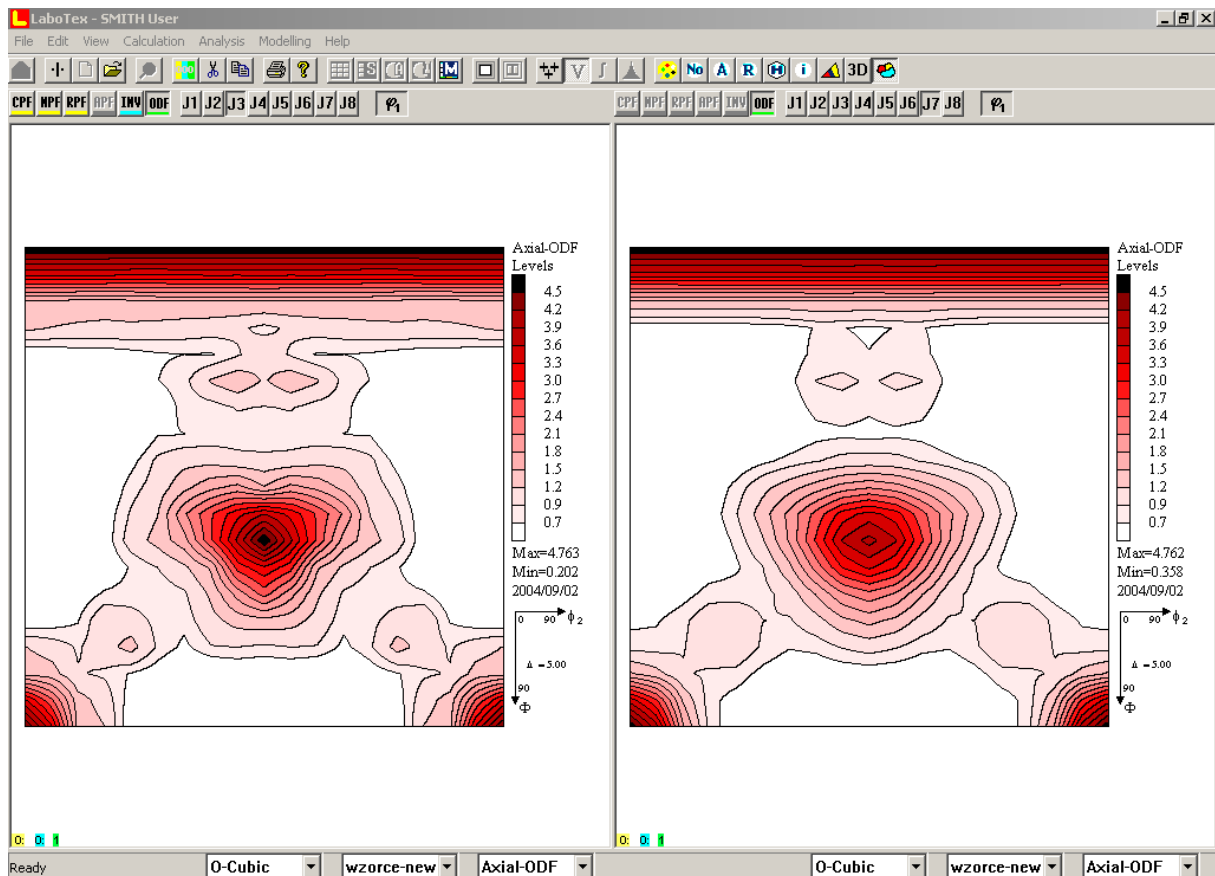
LaboTex - SMITH User

File Edit View Calculation Analysis Modelling Help

No A R H i 3D

CPF NPF RPF APF INV ODF J1 J2 J3 J4 J5 J6 J7 J8 $\varphi_1$

CPF NPF RPF APF INV ODF J1 J2 J3 J4 J5 J6 J7 J8 $\varphi_1$

Axial-ODF
Levels
4.5
4.2
3.9
3.6
3.3
3.0
2.7
2.4
2.1
1.8
1.5
1.2
0.9
0.7
Max=4.763
Min=0.202
2004/09/02

0 90 $\phi_2$
$\Delta$ = 5.00
90
$\Phi$

Axial-ODF
Levels
4.5
4.2
3.9
3.6
3.3
3.0
2.7
2.4
2.1
1.8
1.5
1.2
0.9
0.7
Max=4.762
Min=0.358
2004/09/02

0 90 $\phi_2$
$\Delta$ = 5.00
90
$\Phi$

0: 0: 1

0: 0: 1

Ready O-Cubic wzorce-new Axial-ODF O-Cubic wzorce-new Axial-ODF